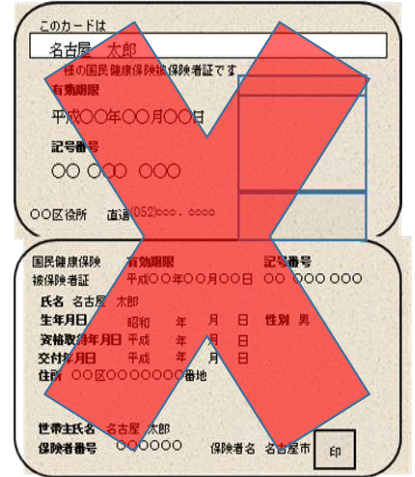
このカードは
名古屋 太郎
様の国民健康保険被保険者証です
有効期限
平成○○年○○月○○日
記号番号
○○ ○○○ ○○○
○○区役所 直通(052)○○○. ○○○○

国民健康保険 有効期限 記号番号
被保険者証 平成○○年○○月○○日 ○○ ○○○ ○○○
氏名 名古屋 太郎
生年月日 昭和 年 月 日 性別 男
資格取得年月日 平成 年 月 日
交付年月日 平成 年 月 日
住所 ○○区○○○○○○○番地
世帯主氏名 名古屋 太郎
保険者番号 ○○○○○○ 保険者名 名古屋市
印